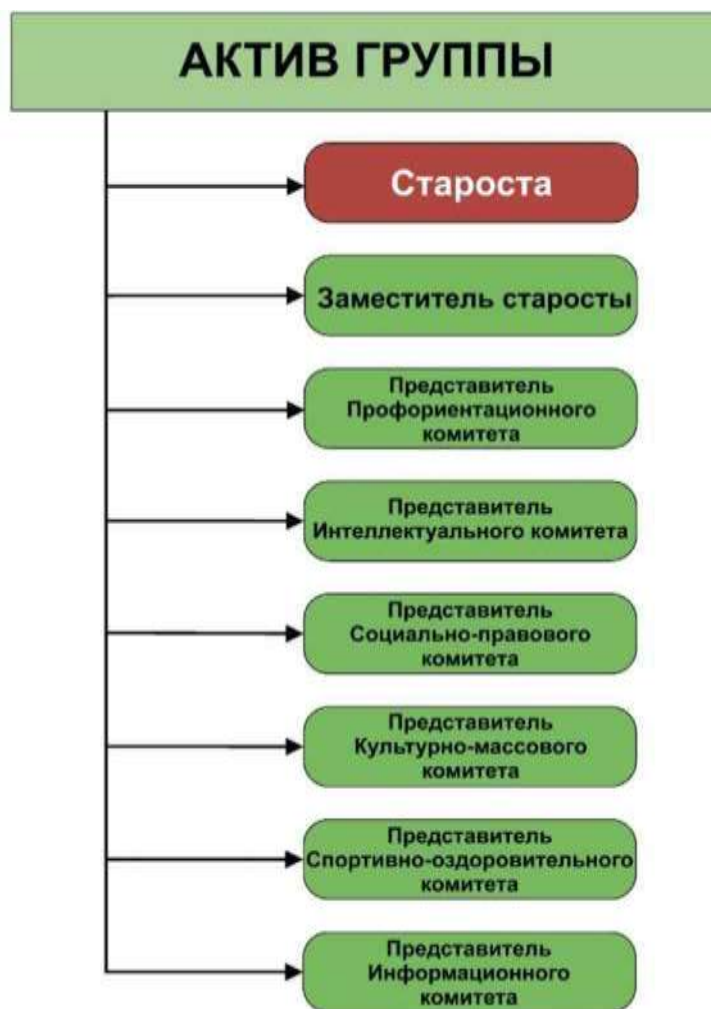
АКТИВ ГРУППЫ

Староста

Заместитель старосты

Представитель Профориентационного комитета

Представитель Интеллектуального комитета

Представитель Социально-правового комитета

Представитель Культурно-массового комитета

Представитель Спортивно-оздоровительного комитета

Представитель Информационного комитета